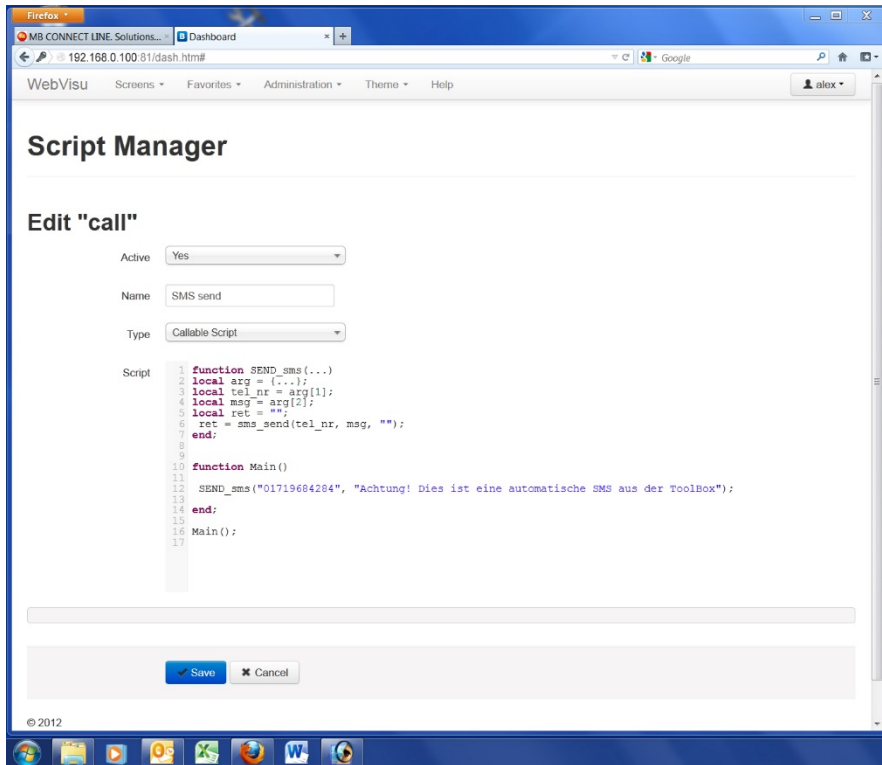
Firefox

MB CONNECT LINE. Solutions...

Dashboard

192.168.0.100:81/dash.htm#

Google

WebVisu Screens Favorites Administration Theme Help

alex

Script Manager

Edit "call"

Active Yes

Name SMS send

Type Callable Script

Script

1 function SEND_sms(...)
2 local arg = {...};
3 local tel_nr = arg[1];
4 local msg = arg[2];
5 local ret = "";
6 ret = sms_send(tel_nr, msg, "");
7 end;
8
9
10 function Main()
11
12 SEND_sms("01719684284", "Achtung! Dies ist eine automatische SMS aus der ToolBox");
13
14 end;
15
16 Main();
17

Save Cancel

© 2012